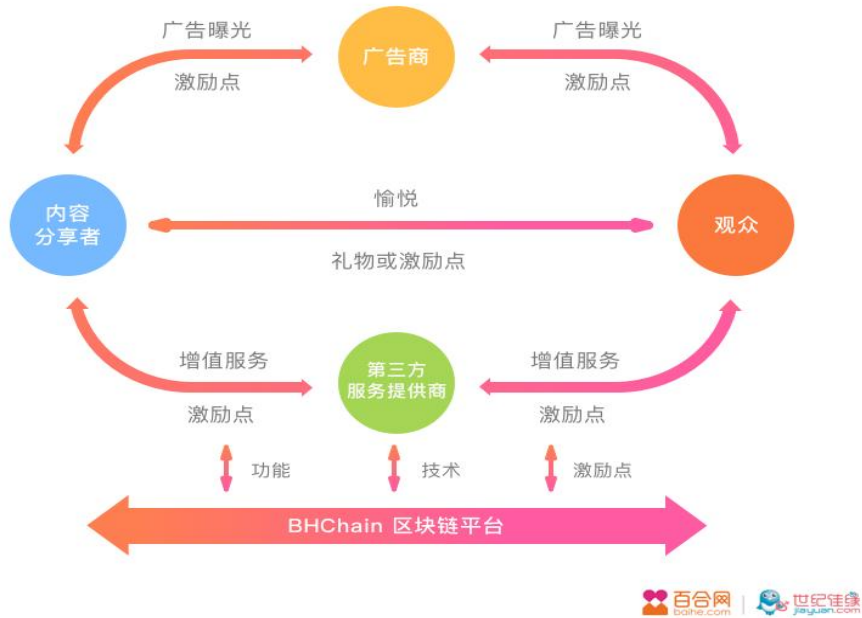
广告曝光

激励点

广告商

广告曝光

激励点

内容分享者

愉悦

礼物或激励点

观众

增值服务

激励点

第三方服务提供商

增值服务

激励点

功能

技术

激励点

BHChain 区块链平台

百合网 baihe.com

世纪佳缘 jiayuan.com